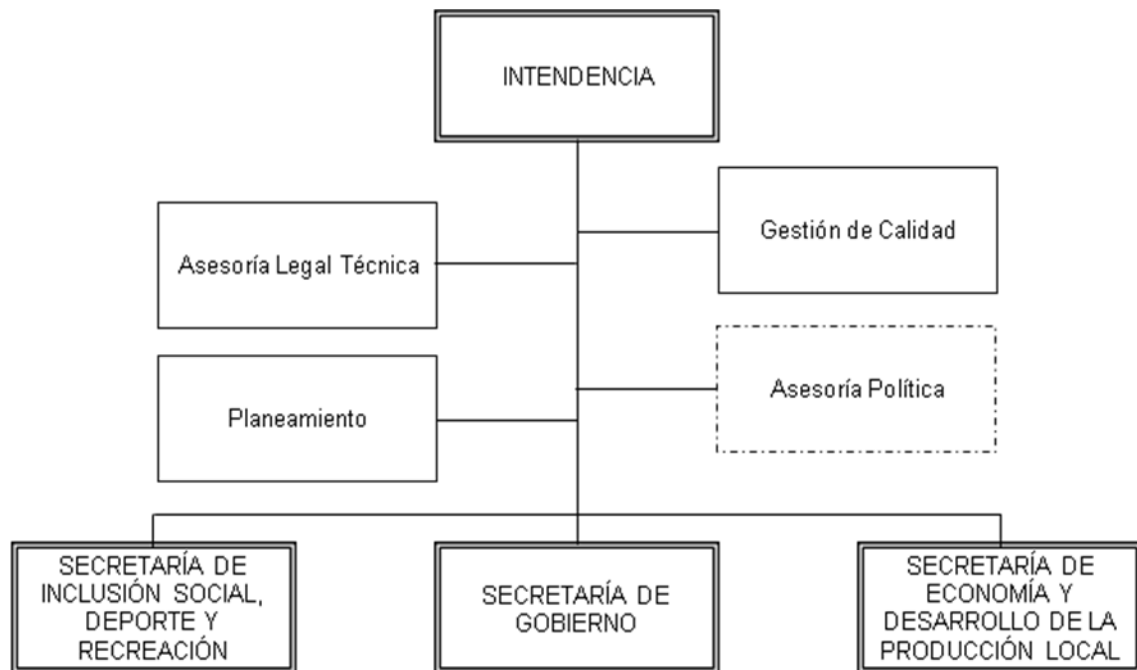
INTENDENCIA

Gestión de Calidad

Asesoría Legal Técnica

Asesoría Política

Planeamiento

SECRETARÍA DE INCLUSIÓN SOCIAL, DEPORTE Y RECREACIÓN

SECRETARÍA DE GOBIERNO

SECRETARÍA DE ECONOMÍA Y DESARROLLO DE LA PRODUCCIÓN LOCAL